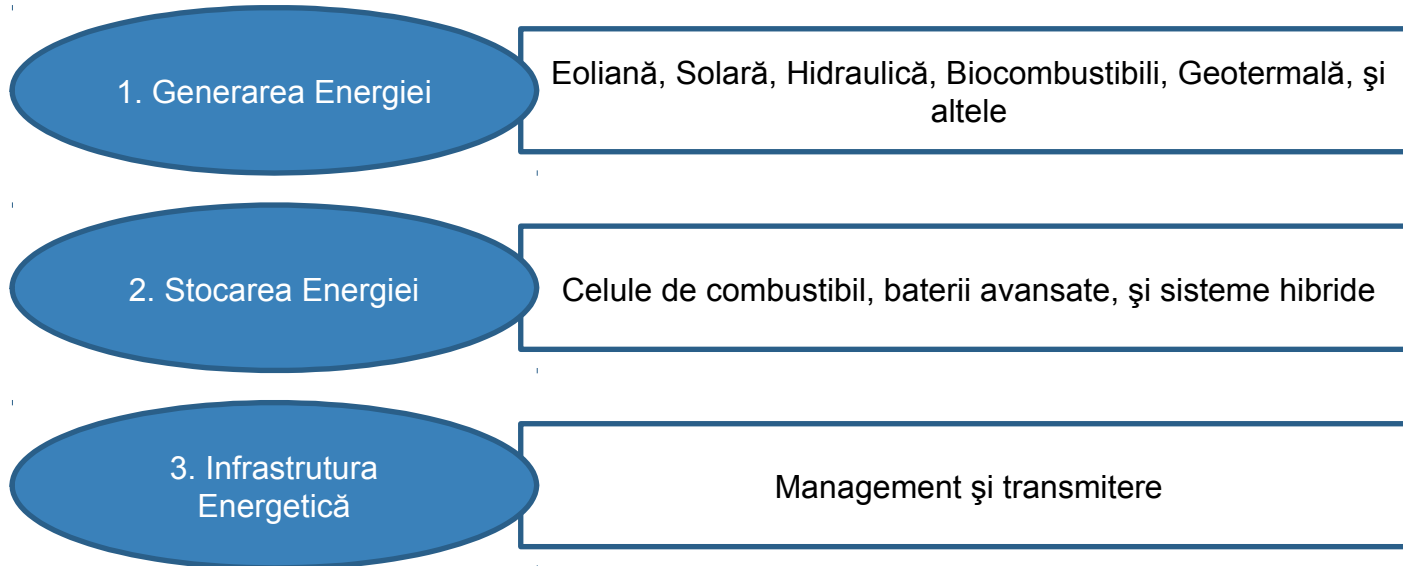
1. Generarea Energiei

Eoliană, Solară, Hidraulică, Biocombustibili, Geotermală, şi altele

2. Stocarea Energiei

Celule de combustibil, baterii avansate, şi sisteme hibride

3. Infrastrutura Energetică

Management şi transmitere